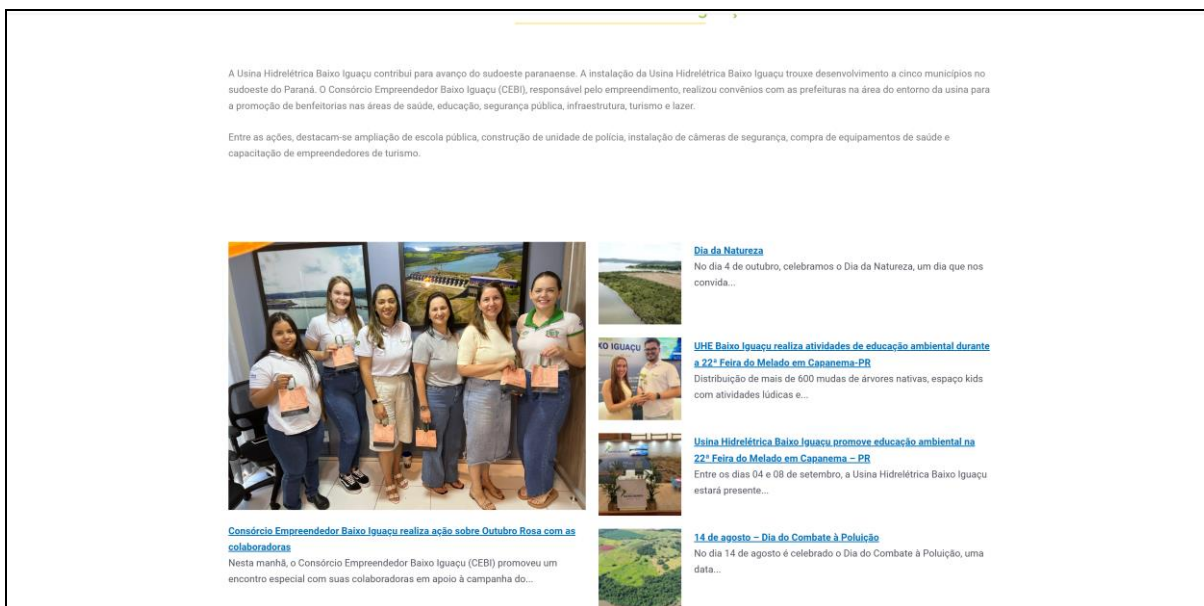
A Usina Hidrelétrica Baixo Iguaçu contribui para avanço do sudoeste paranaense. A instalação da Usina Hidrelétrica Baixo Iguaçu trouxe desenvolvimento a cinco municípios no sudoeste do Paraná. O Consórcio Empreendedor Baixo Iguaçu (CEBI), responsável pelo empreendimento, realizou convênios com as prefeituras na área do entorno da usina para a promoção de benfeitorias nas áreas de saúde, educação, segurança pública, infraestrutura, turismo e lazer.

Entre as ações, destacam-se ampliação de escola pública, construção de unidade de polícia, instalação de câmeras de segurança, compra de equipamentos de saúde e capacitação de empreendedores de turismo.

Consórcio Empreendedor Baixo Iguaçu realiza ação sobre Outubro Rosa com as colaboradoras
Nesta manhã, o Consórcio Empreendedor Baixo Iguaçu (CEBI) promoveu um encontro especial com suas colaboradoras em apoio à campanha do...

Dia da Natureza
No dia 4 de outubro, celebramos o Dia da Natureza, um dia que nos convida...

UHE Baixo Iguaçu realiza atividades de educação ambiental durante a 22ª Feira do Melado em Capanema-PR
Distribuição de mais de 600 mudas de árvores nativas, espaço kids com atividades lúdicas e...

Usina Hidrelétrica Baixo Iguaçu promove educação ambiental na 22ª Feira do Melado em Capanema – PR
Entre os dias 04 e 08 de setembro, a Usina Hidrelétrica Baixo Iguaçu estará presente...

14 de agosto – Dia do Combate à Poluição
No dia 14 de agosto é celebrado o Dia do Combate à Poluição, uma data...